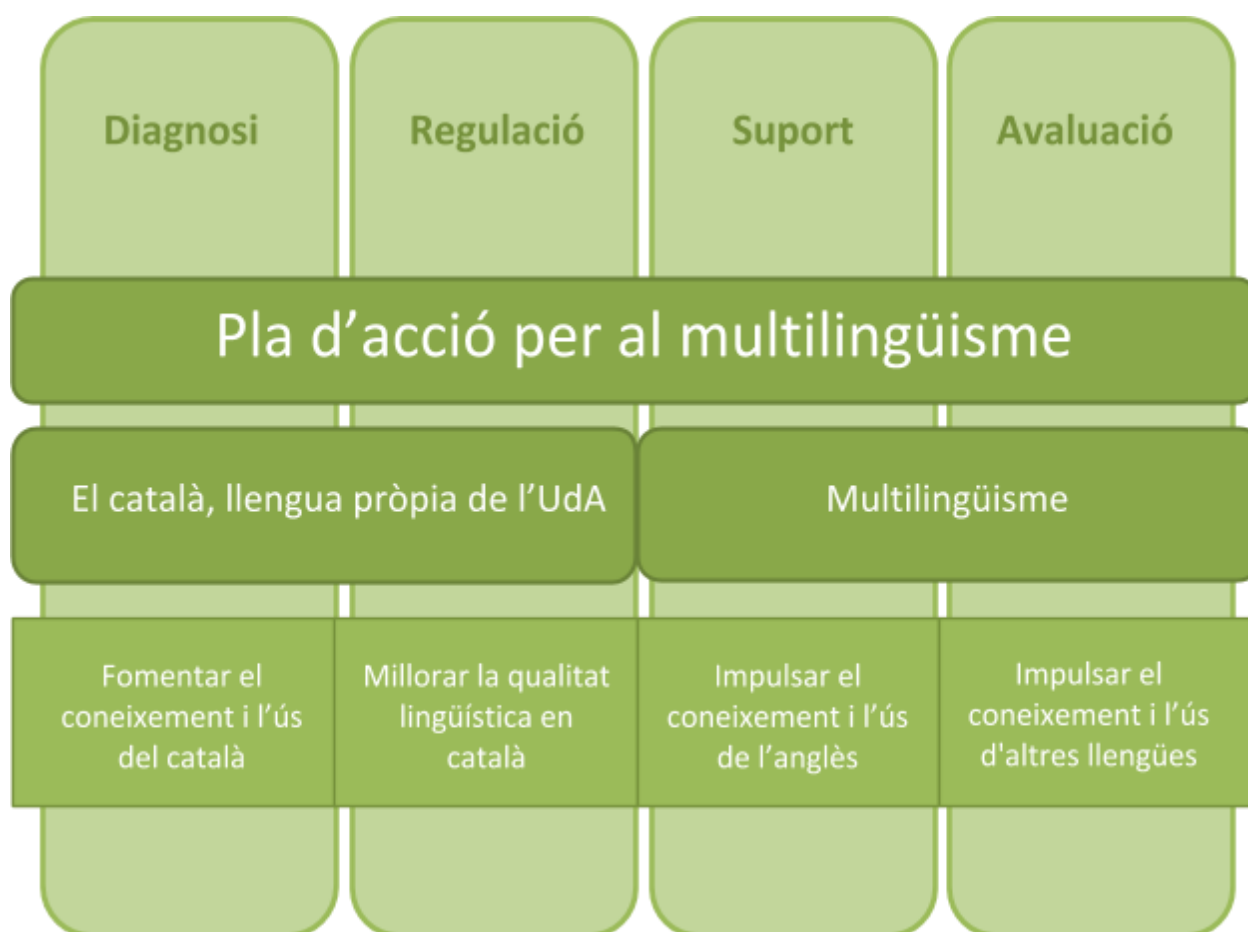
Diagnosi

Regulació

Suport

Avaluació

Pla d’acció per al multilingüisme

El català, llengua pròpia de l’UdA

Multilingüisme

Fomentar el coneixement i l’ús del català

Millorar la qualitat lingüística en català

Impulsar el coneixement i l’ús de l’anglès

Impulsar el coneixement i l’ús d'altres llengües